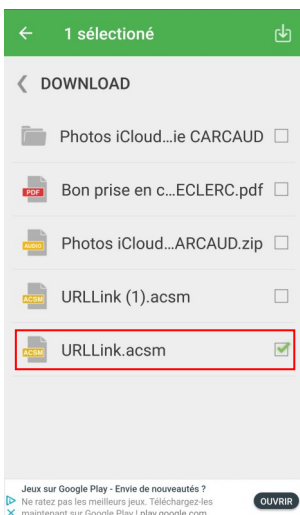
1 sélectionné

DOWNLOAD

Photos iCloud…ie CARCAUD

PDF Bon prise en c…ECLERC.pdf

AUDIO Photos iCloud…ARCAUD.zip

ACSM URLLink (1).acsm

ACSM URLLink.acsm

Jeux sur Google Play - Envie de nouveautés ?
Ne ratez pas les meilleurs jeux. Téléchargez-les maintenant sur Google Play | play.google.com
OUVRIR